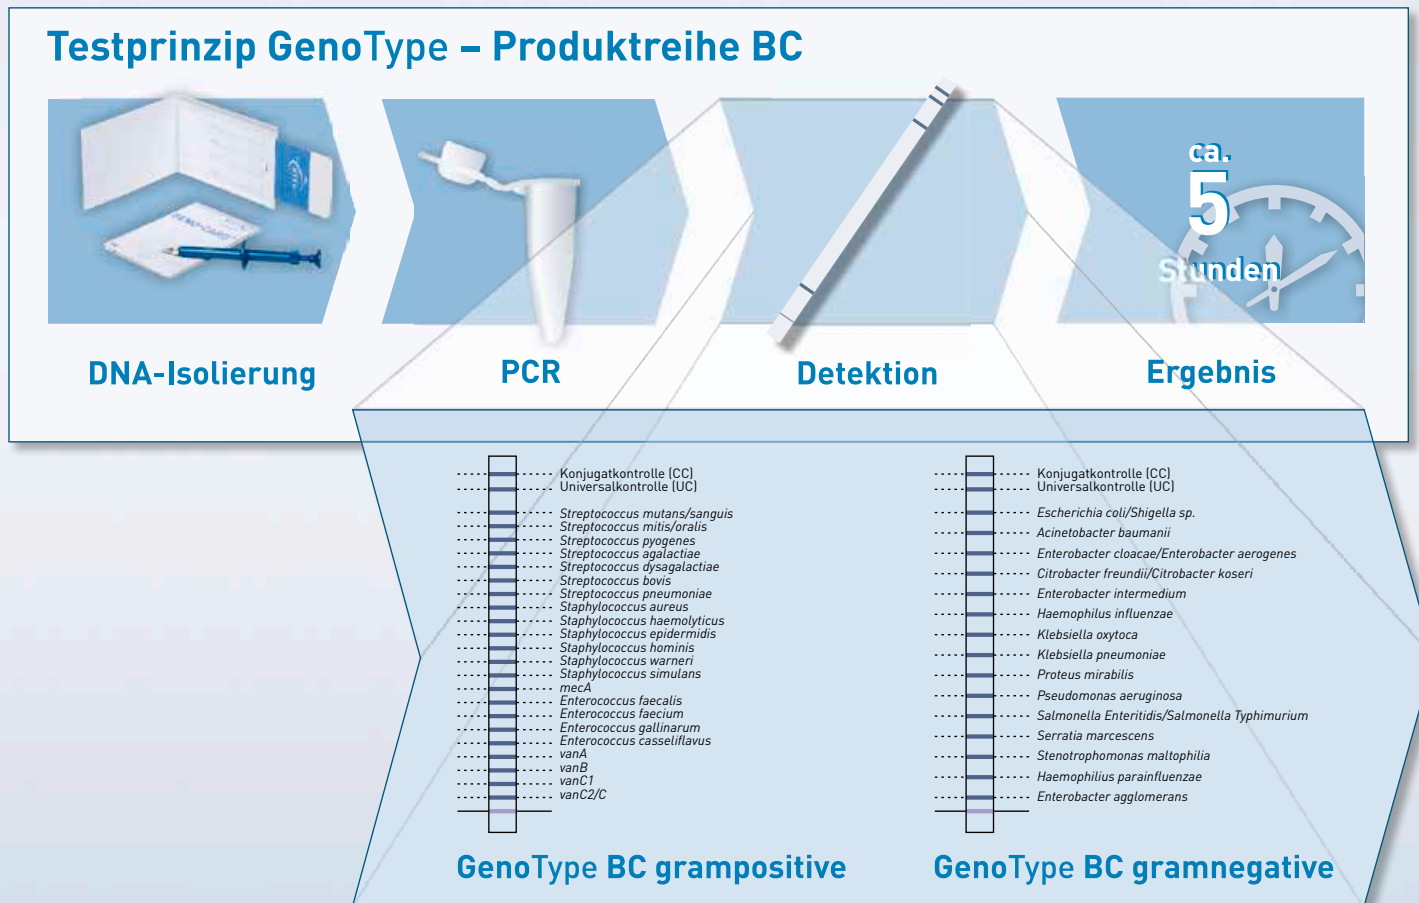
Testprinzip GenoType – Produktreihe BC

GENO•CARD

DNA-Isolierung

PCR

Detektion

ca. 5 Stunden

Ergebnis

Konjugatkontrolle (CC)
Universalkontrolle (UC)
Streptococcus mutans/sanguis
Streptococcus mitis/oralis
Streptococcus pyogenes
Streptococcus agalactiae
Streptococcus dysagalactiae
Streptococcus bovis
Streptococcus pneumoniae
Staphylococcus aureus
Staphylococcus haemolyticus
Staphylococcus epidermidis
Staphylococcus hominis
Staphylococcus warneri
Staphylococcus simulans
mecA
Enterococcus faecalis
Enterococcus faecium
Enterococcus gallinarum
Enterococcus casseliflavus
vanA
vanB
vanC1
vanC2/C

GenoType BC grampositive

Konjugatkontrolle (CC)
Universalkontrolle (UC)
Escherichia coli/Shigella sp.
Acinetobacter baumanii
Enterobacter cloacae/Enterobacter aerogenes
Citrobacter freundii/Citrobacter koseri
Enterobacter intermedium
Haemophilus influenzae
Klebsiella oxytoca
Klebsiella pneumoniae
Proteus mirabilis
Pseudomonas aeruginosa
Salmonella Enteritidis/Salmonella Typhimurium
Serratia marcescens
Stenotrophomonas maltophilia
Haemophilius parainfluenzae
Enterobacter agglomerans

GenoType BC gramnegative